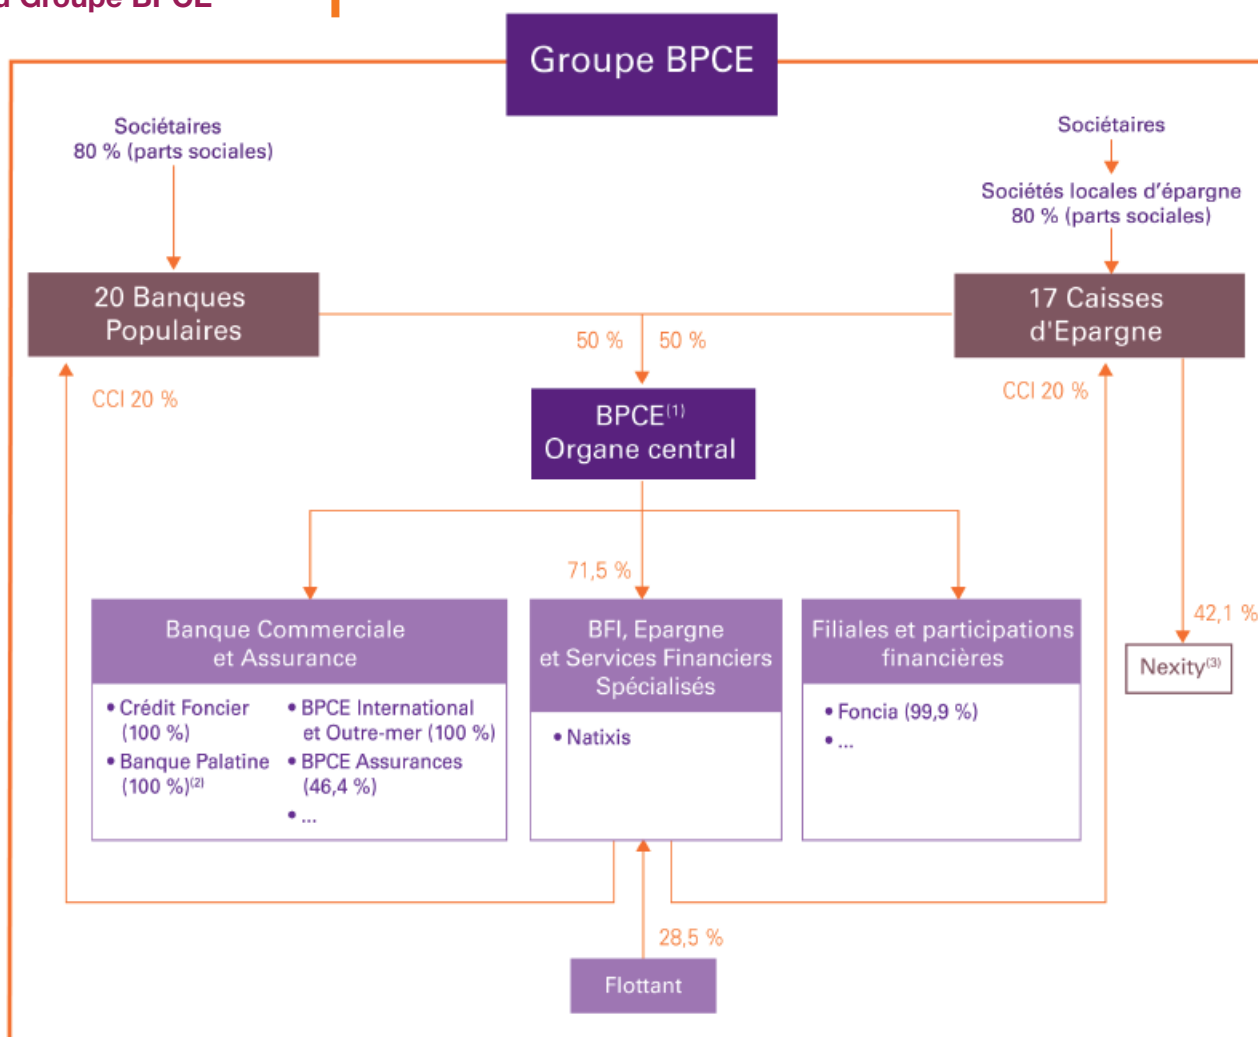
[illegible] Groupe BPCE

Groupe BPCE

Sociétaires
80 % (parts sociales)

Sociétaires

Sociétés locales d'épargne
80 % (parts sociales)

20 Banques Populaires

17 Caisses d'Epargne

50 %

50 %

CCI 20 %

CCI 20 %

BPCE$^{(1)}$
Organe central

71,5 %

42,1 %

Banque Commerciale et Assurance

• Crédit Foncier (100 %)
• Banque Palatine (100 %)$^{(2)}$
• BPCE International et Outre-mer (100 %)
• BPCE Assurances (46,4 %)
• ...

BFI, Epargne et Services Financiers Spécialisés

• Natixis

Filiales et participations financières

• Foncia (99,9 %)
• ...

Nexity$^{(3)}$

28,5 %

Flottant